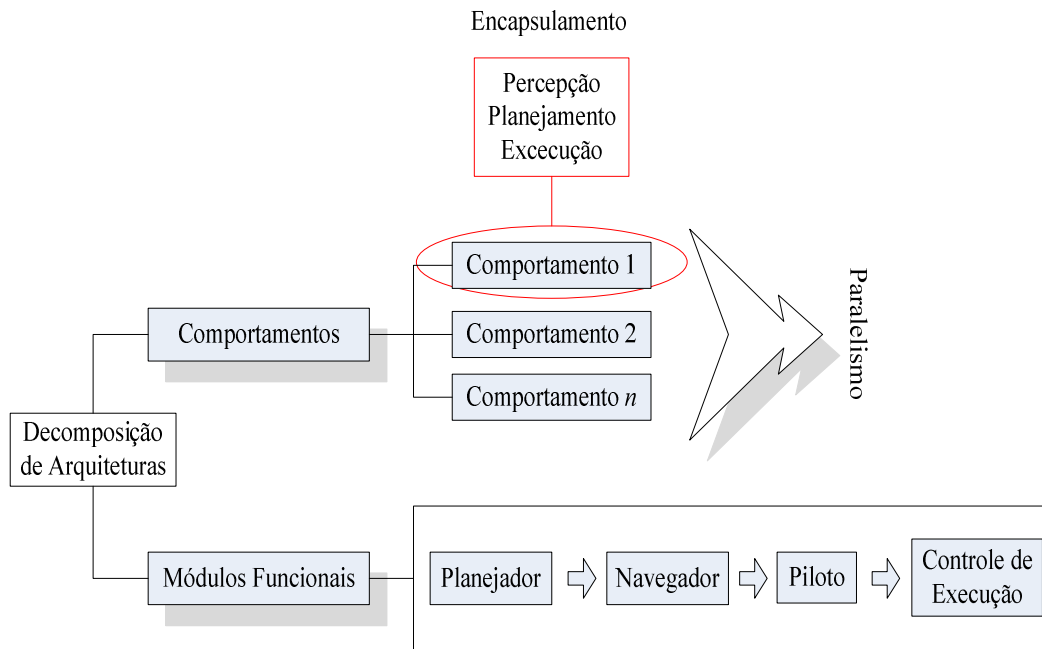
Encapsulamento

Percepção
Planejamento
Excecução

Comportamento 1

Comportamentos

Comportamento 2

Comportamento $n$

Paralelismo

Decomposição de Arquiteturas

Módulos Funcionais

Planejador

Navegador

Piloto

Controle de Execução